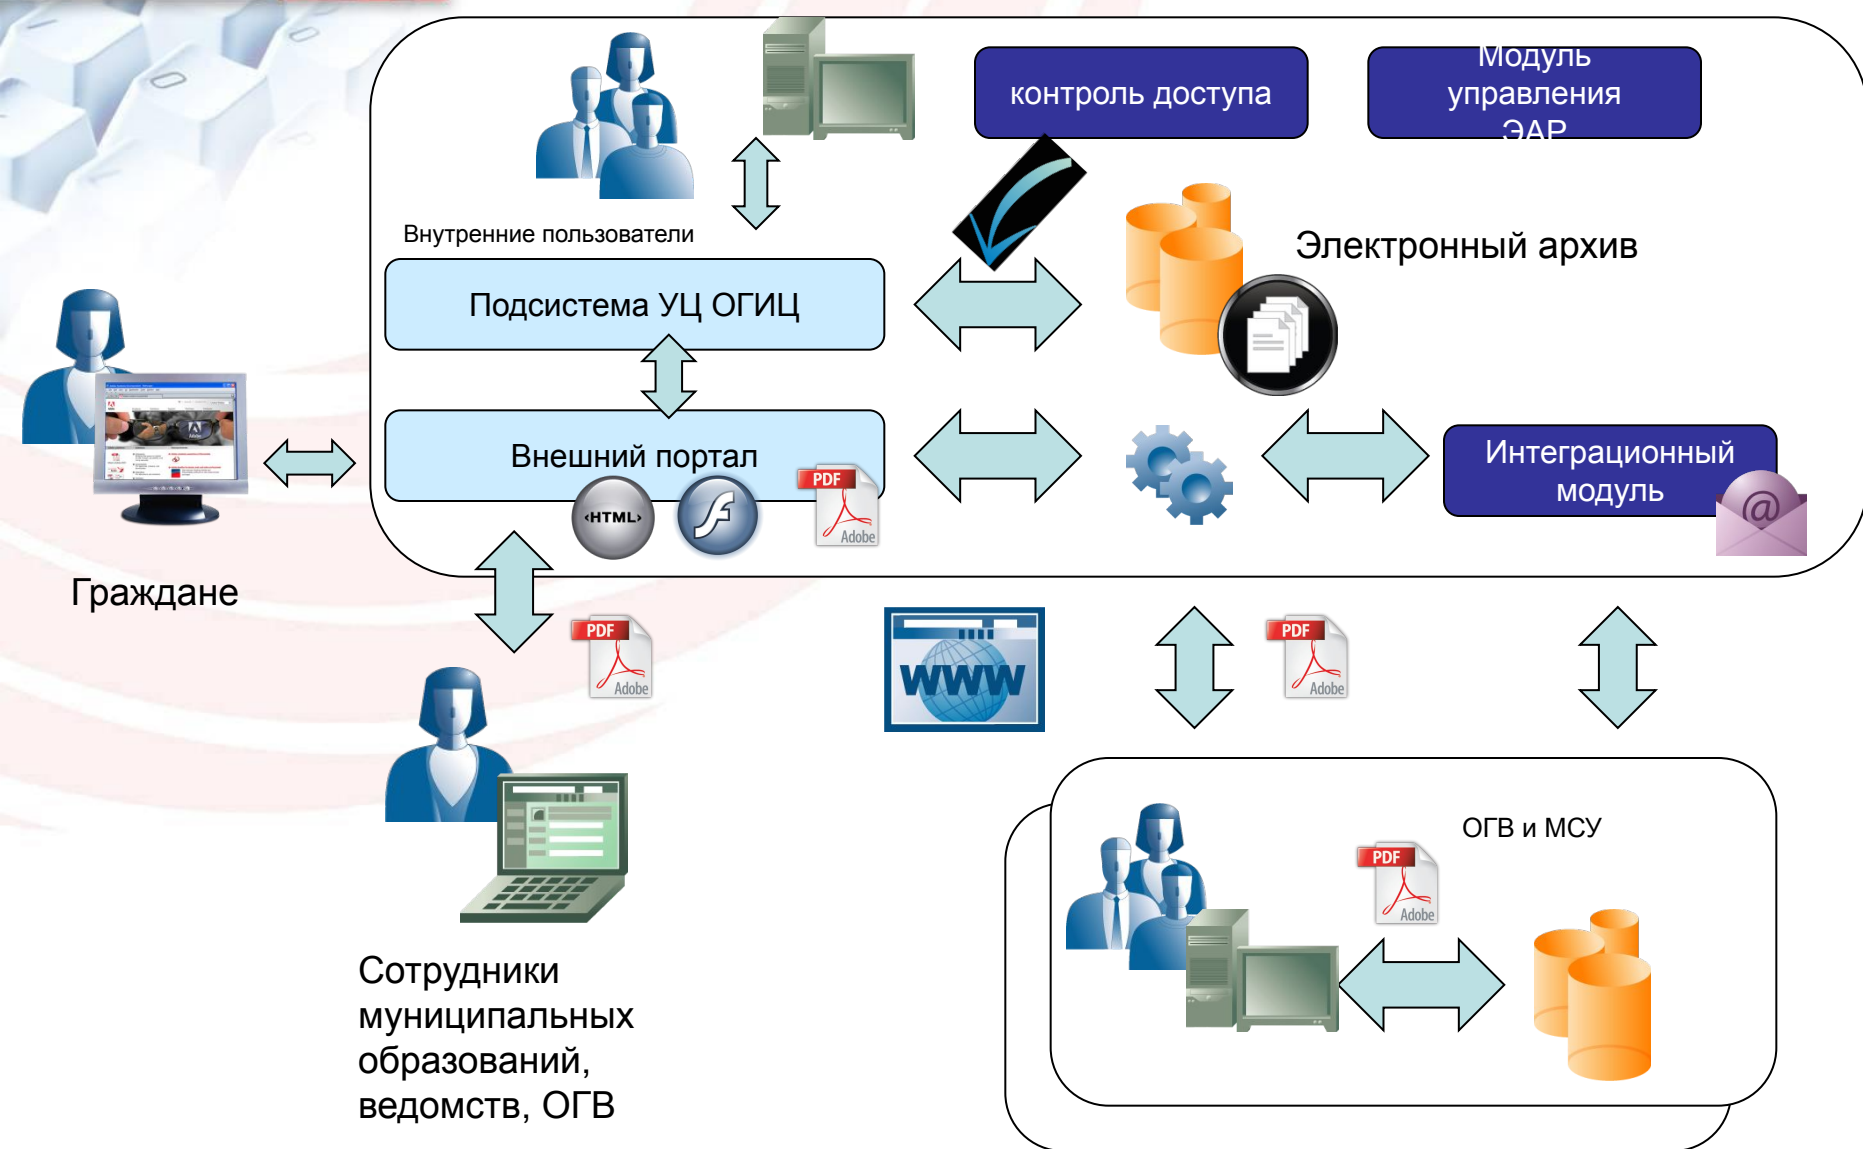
контроль доступа

Модуль управления ЭАР

Внутренние пользователи

Электронный архив

Подсистема УЦ ОГИЦ

Внешний портал

‹HTML›

PDF
Adobe

Интеграционный модуль

Граждане

PDF
Adobe

WWW

PDF
Adobe

Сотрудники муниципальных образований, ведомств, ОГВ

ОГВ и МСУ

PDF
Adobe